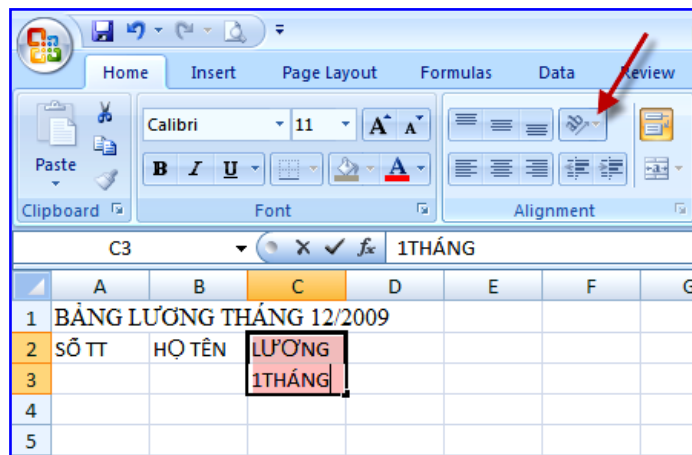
Home Insert Page Layout Formulas Data Review

Paste
Clipboard

Calibri 11
B I U A

Font

Alignment

C3 $f_x$ 1THÁNG

| | A | B | C | D | E | F | G |
|---|---|---|---|---|---|---|---|
| 1 | BẢNG LƯƠNG THÁNG 12/2009 | | | | | | |
| 2 | SỐ TT | HỌ TÊN | LƯƠNG | | | | |
| 3 | | | 1THÁNG | | | | |
| 4 | | | | | | | |
| 5 | | | | | | | |